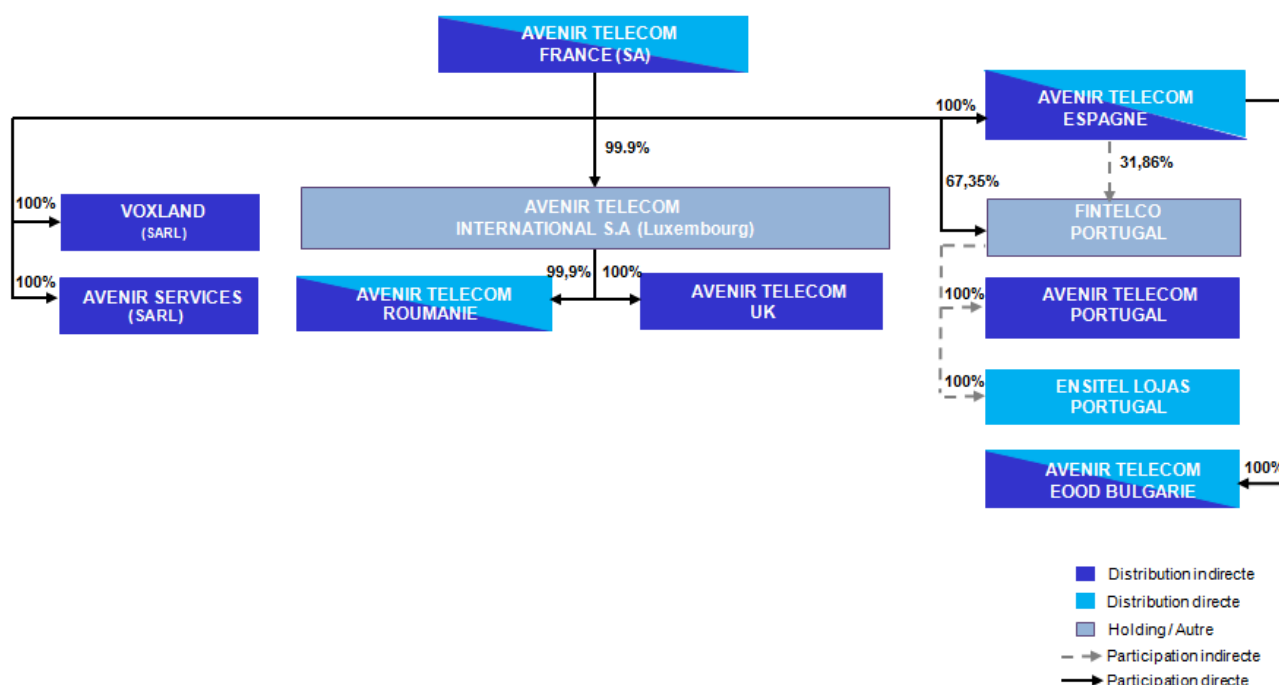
AVENIR TELECOM FRANCE (SA)

99.9%

AVENIR TELECOM INTERNATIONAL S.A (Luxembourg)

100%

VOXLAND (SARL)

100%

AVENIR SERVICES (SARL)

99,9%

100%

AVENIR TELECOM ROUMANIE

AVENIR TELECOM UK

100%

AVENIR TELECOM ESPAGNE

31,86%

67,35%

FINTELCO PORTUGAL

100%

AVENIR TELECOM PORTUGAL

100%

ENSITEL LOJAS PORTUGAL

AVENIR TELECOM EOOD BULGARIE

100%

Distribution indirecte

Distribution directe

Holding / Autre

Participation indirecte

Participation directe